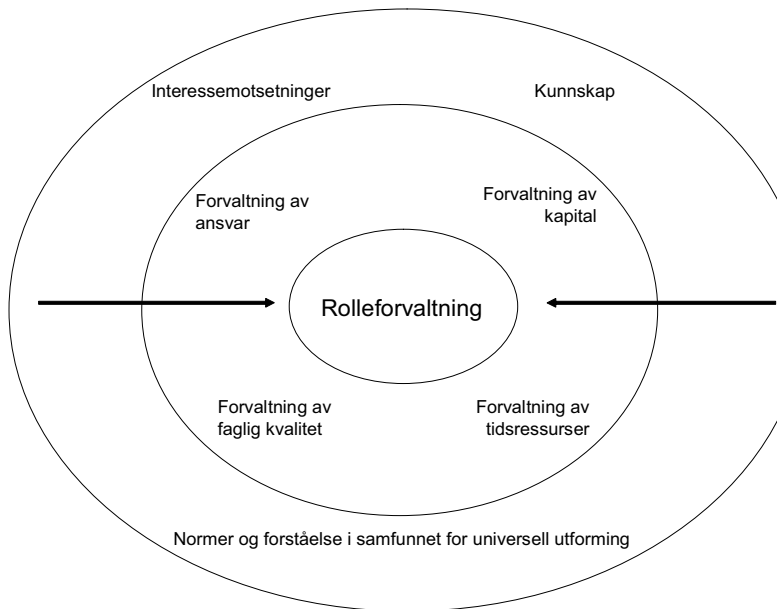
Interessemotsetninger

Kunnskap

Forvaltning av ansvar

Forvaltning av kapital

Rolleforvaltning

Forvaltning av faglig kvalitet

Forvaltning av tidsressurser

Normer og forståelse i samfunnet for universell utforming